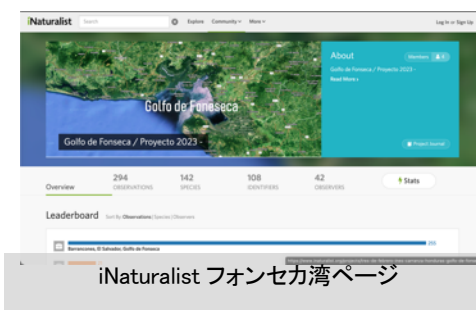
iNaturalist Search Explore Community More Log In or Sign Up

Golfo de Fonseca

About Members

Golfo de Fonseca / Proyecto 2023 -

Read More

Golfo de Fonseca / Proyecto 2023 -

Project Journal

294 OBSERVATIONS
142 SPECIES
108 IDENTIFIERS
42 OBSERVERS

Overview

Stats

Leaderboard Sort By Observations | Species | Observers

Barrancones, El Salvador, Golfo de Fonseca

iNaturalist フォンセカ湾ページ